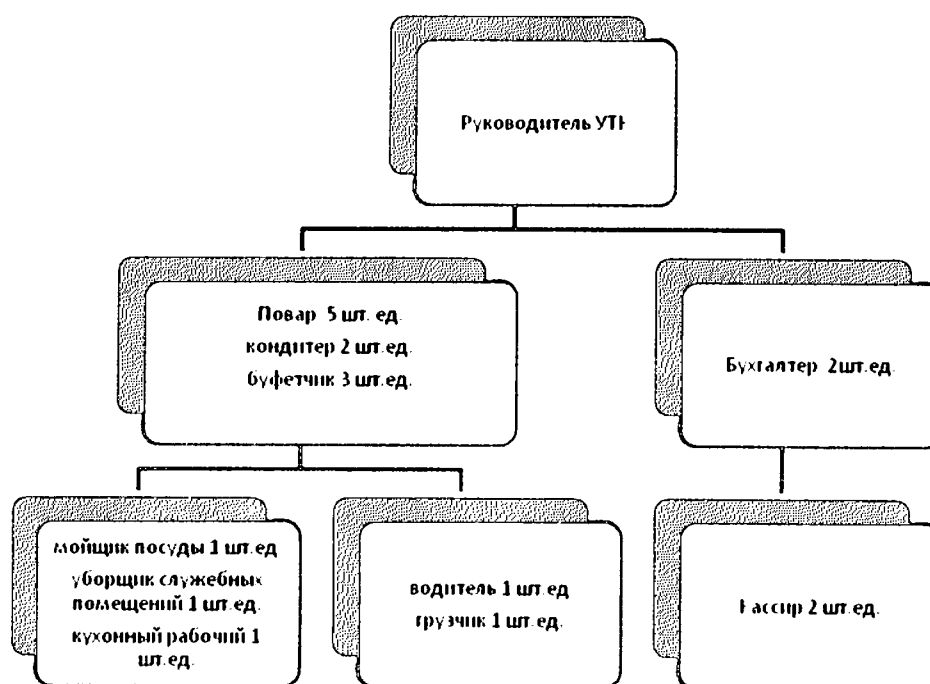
Руководитель УТП

Повар 5 шт. ед.
кондитер 2 шт.ед.
буфетчик 3 шт.ед.

Бухгалтер 2шт.ед.

мойщик посуды 1 шт.ед
уборщик служебных помещений 1 шт.ед.
кухонный рабочий 1 шт.ед.

водитель 1 шт.ед
грузчик 1 шт.ед.

Кассир 2 шт.ед.